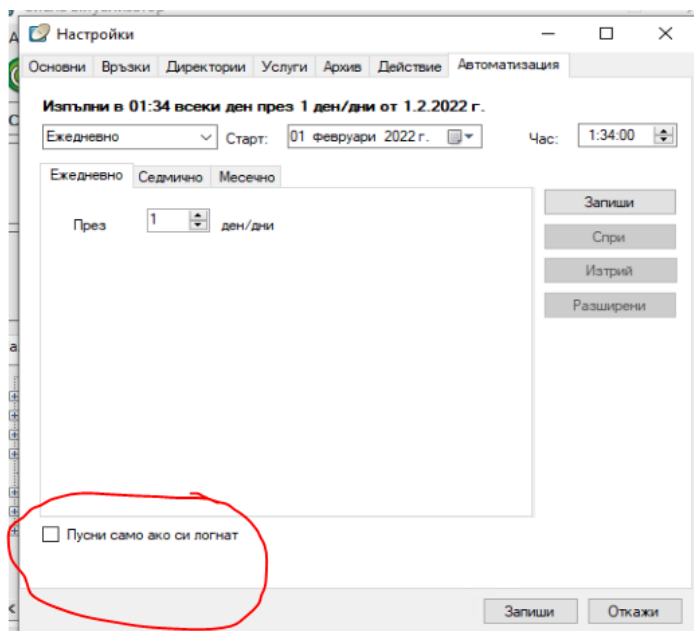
Настройки

Основни | Връзки | Директории | Услуги | Архив | Действие | Автоматизация

Изпълни в 01:34 всеки ден през 1 ден/дни от 1.2.2022 г.

Ежедневно | Старт: 01 февруари 2022 г. | Час: 1:34:00

Ежедневно | Седмично | Месечно

През 1 ден/дни

Запиши
Спри
Изтрий
Разширени

Пусни само ако си логнат

Запиши | Откажи